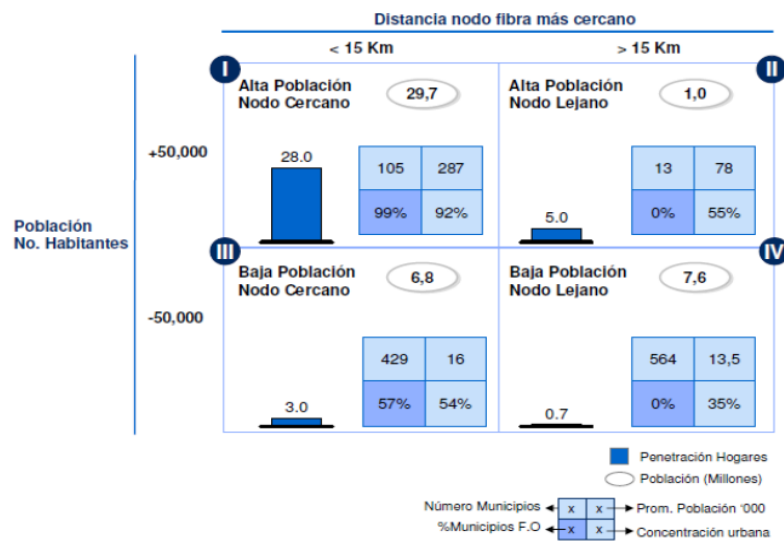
Distancia nodo fibra más cercano

< 15 Km

> 15 Km

Población
No. Habitantes

+50,000

-50,000

I

Alta Población
Nodo Cercano

29,7

28.0

| 105 | 287 |
|---|---|
| 99% | 92% |

II

Alta Población
Nodo Lejano

1,0

5.0

| 13 | 78 |
|---|---|
| 0% | 55% |

III

Baja Población
Nodo Cercano

6,8

3.0

| 429 | 16 |
|---|---|
| 57% | 54% |

IV

Baja Población
Nodo Lejano

7,6

0.7

| 564 | 13,5 |
|---|---|
| 0% | 35% |

Penetración Hogares

Población (Millones)

Número Municipios

%Municipios F.O

| x | x |
|---|---|
| x | x |

Prom. Población '000

Concentración urbana